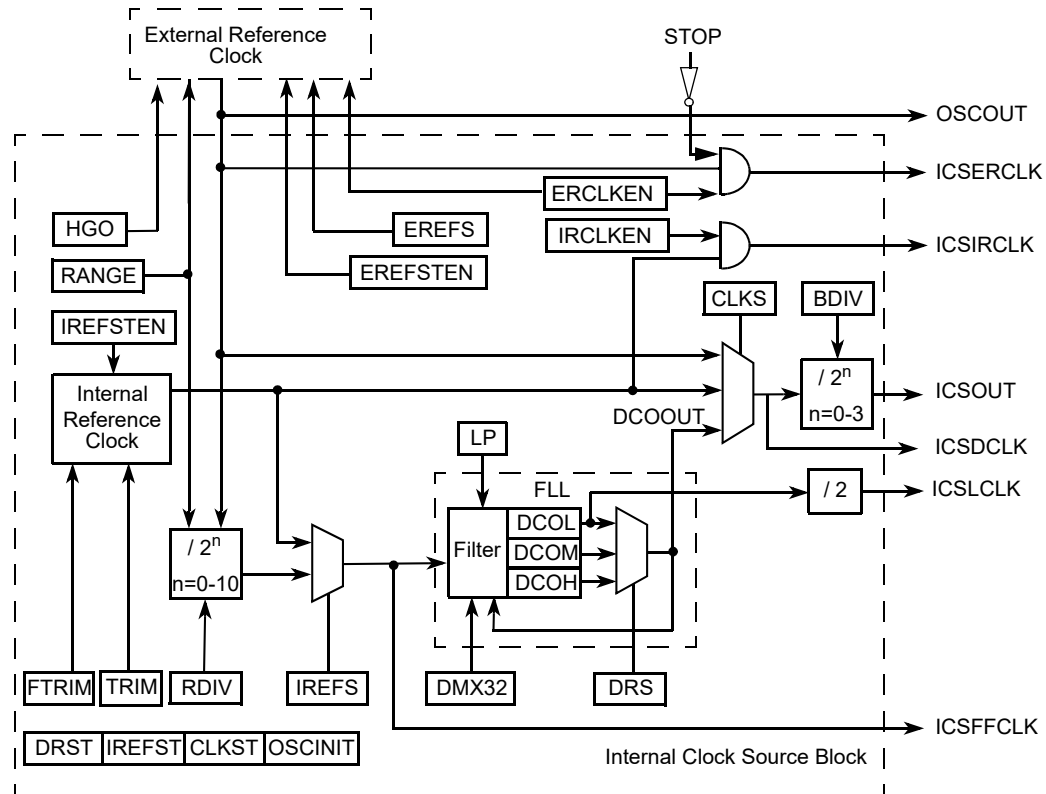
External Reference Clock

STOP

OSCOUT

ICSERCLK

ERCLKEN

HGO

EREFS

IRCLKEN

ICSIRCLK

RANGE

EREFSTEN

CLKS

BDIV

IREFSTEN

Internal Reference Clock

$/ 2^n$
n=0-3

ICSOUT

DCOOUT

ICSDCLK

LP

FLL

/ 2

ICSLCLK

$/ 2^n$
n=0-10

Filter

DCOL

DCOM

DCOH

FTRIM

TRIM

RDIV

IREFS

DMX32

DRS

ICSFFCLK

DRST

IREFST

CLKST

OSCINIT

Internal Clock Source Block